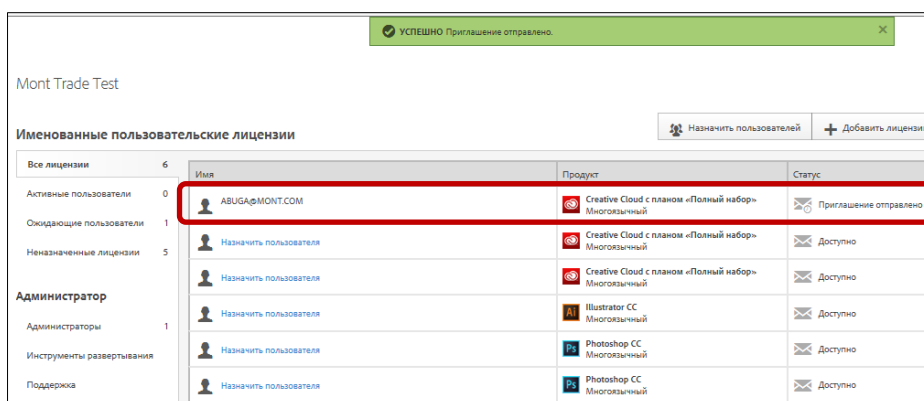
УСПЕШНО Приглашение отправлено.

Mont Trade Test

Именованные пользовательские лицензии

Назначить пользователей | Добавить лицензи

Все лицензии 6
Активные пользователи 0
Ожидающие пользователи 1
Неназначенные лицензии 5

Администратор

Администраторы 1
Инструменты развертывания
Поддержка

| Имя | Продукт | Статус |
|---|---|---|
| ABUGA@MONT.COM | Creative Cloud с планом «Полный набор» Многоязычный | Приглашение отправлено |
| Назначить пользователя | Creative Cloud с планом «Полный набор» Многоязычный | Доступно |
| Назначить пользователя | Creative Cloud с планом «Полный набор» Многоязычный | Доступно |
| Назначить пользователя | Ai Illustrator CC Многоязычный | Доступно |
| Назначить пользователя | Ps Photoshop CC Многоязычный | Доступно |
| Назначить пользователя | Ps Photoshop CC Многоязычный | Доступно |